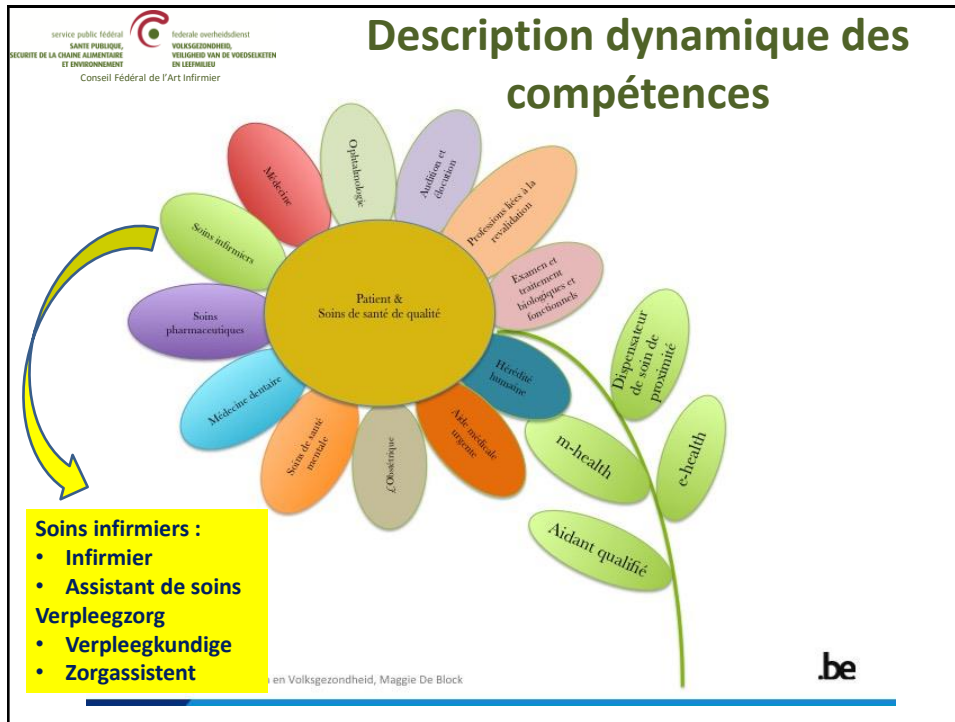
service public fédéral
SANTE PUBLIQUE,
SECURITE DE LA CHAINE ALIMENTAIRE
ET ENVIRONNEMENT

federale overheidsdienst
VOLKSGEZONDHEID,
VEILIGHEID VAN DE VOEDSELKETEN
EN LEEFMILIEU

Conseil Fédéral de l'Art Infirmier

Description dynamique des compétences

Médecine

Ophtalmologie

Audition et élocution

Professions liées à la revalidation

Examen et traitement biologiques et fonctionnels

Soins infirmiers

Patient & Soins de santé de qualité

Soins pharmaceutiques

Hérédité humaine

Médecine dentaire

Soins de santé mentale

L'Obstétrique

Aide médicale urgente

Dispensateur de soin de proximité

m-health

e-health

Aidant qualifié

Soins infirmiers :
• Infirmier
• Assistant de soins
Verpleegzorg
• Verpleegkundige
• Zorgassistent

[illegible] en Volksgezondheid, Maggie De Block

.be